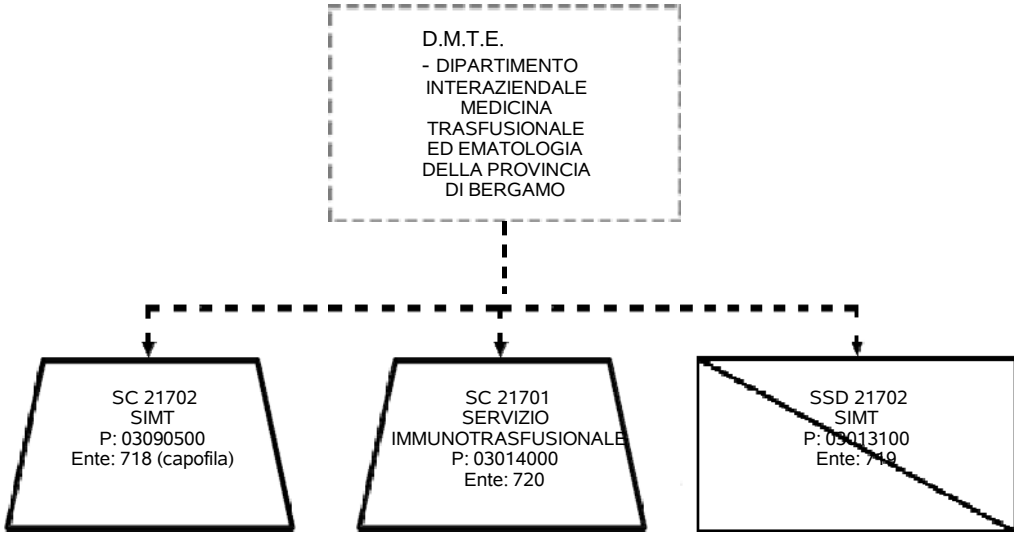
D.M.T.E.
- DIPARTIMENTO INTERAZIENDALE MEDICINA TRASFUSIONALE ED EMATOLOGIA DELLA PROVINCIA DI BERGAMO

SC 21702
SIMT
P: 03090500
Ente: 718 (capofila)

SC 21701
SERVIZIO IMMUNOTRASFUSIONALE
P: 03014000
Ente: 720

SSD 21702
SIMT
P: 03013100
Ente: 719